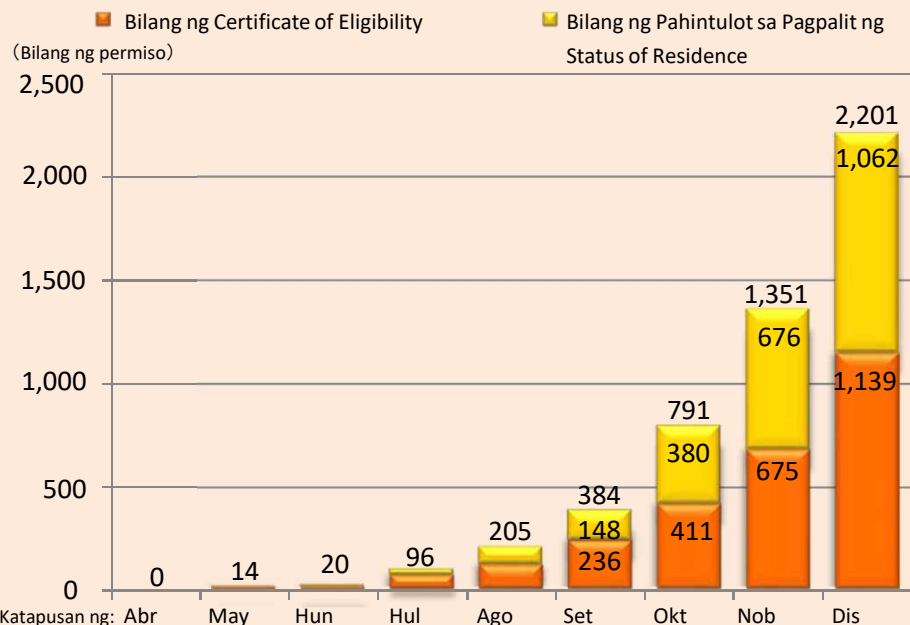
Bilang ng Certificate of Eligibility
Bilang ng Pahintulot sa Pagpalit ng Status of Residence
(Bilang ng permiso)
2,500
2,000
1,500
1,000
500
0
0
14
20
96
205
384
148
236
791
380
411
1,351
676
675
2,201
1,062
1,139
Katapusan ng: Abr
May
Hun
Hul
Ago
Set
Okt
Nob
Dis